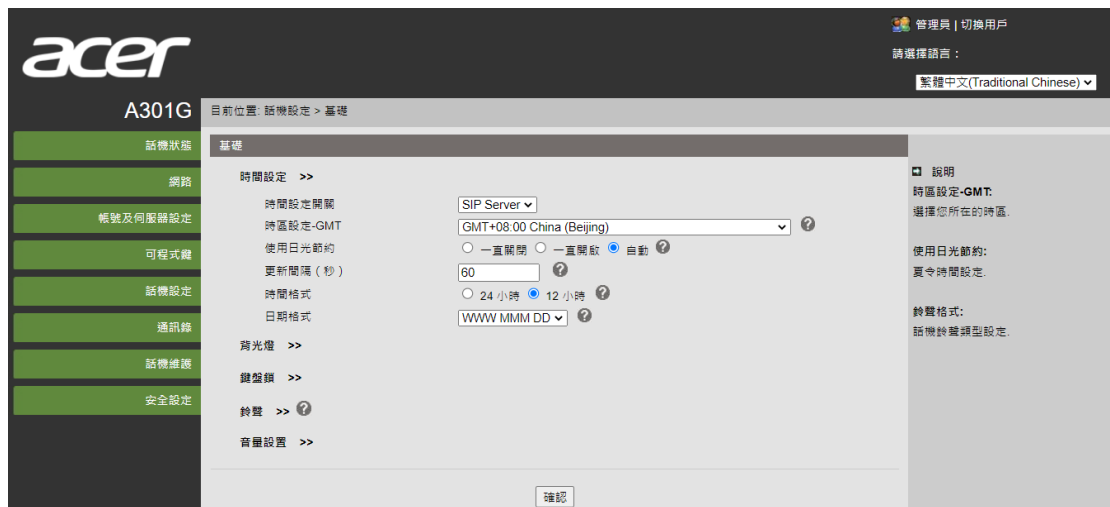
管理員 | 切換用戶

請選擇語言：

繁體中文(Traditional Chinese)

acer

A301G

目前位置: 話機設定 > 基礎

話機狀態
網路
帳號及伺服器設定
可程式鍵
話機設定
通訊錄
話機維護
安全設定

基礎

時間設定 >>

時間設定開關 SIP Server
時區設定-GMT GMT+08:00 China (Beijing)
使用日光節約 一直關閉 一直開啟 自動
更新間隔（秒） 60
時間格式 24 小時 12 小時
日期格式 WWW MMM DD

背光燈 >>

鍵盤鎖 >>

鈴聲 >>

音量設置 >>

確認

說明
時區設定-GMT:
選擇您所在的時區.

使用日光節約:
夏令時間設定.

鈴聲格式:
話機鈴聲類型設定.